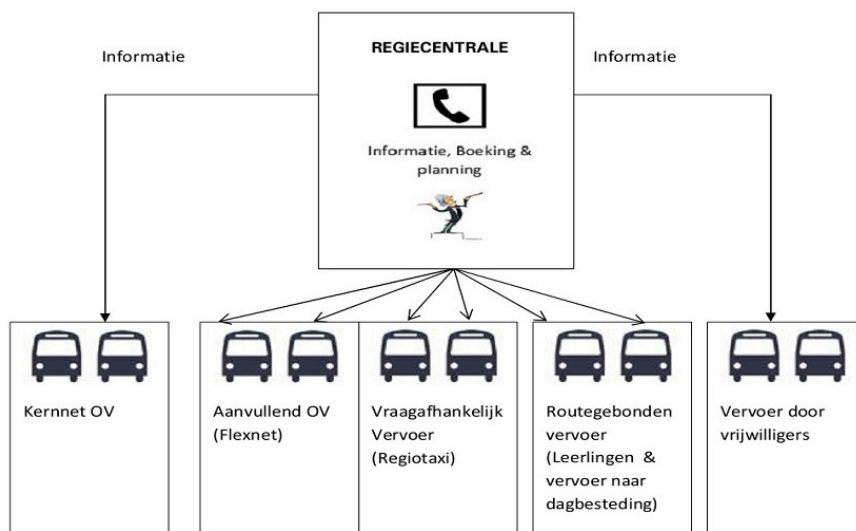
Informatie

REGIECENTRALE

Informatie, Boeking & planning

Informatie

Kernnet OV

Aanvullend OV (Flexnet)

Vraagafhankelijk Vervoer (Regiotaxi)

Routegebonden vervoer (Leerlingen & vervoer naar dagbesteding)

Vervoer door vrijwilligers